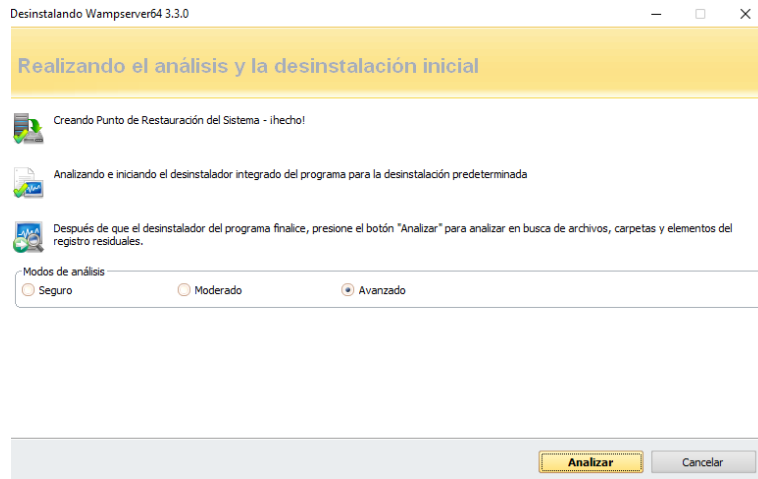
Desinstalando Wampserver64 3.3.0

Realizando el análisis y la desinstalación inicial

Creando Punto de Restauración del Sistema - ¡hecho!

Analizando e iniciando el desinstalador integrado del programa para la desinstalación predeterminada

Después de que el desinstalador del programa finalice, presione el botón "Analizar" para analizar en busca de archivos, carpetas y elementos del registro residuales.

Modos de análisis

Seguro

Moderado

Avanzado

Analizar

Cancelar